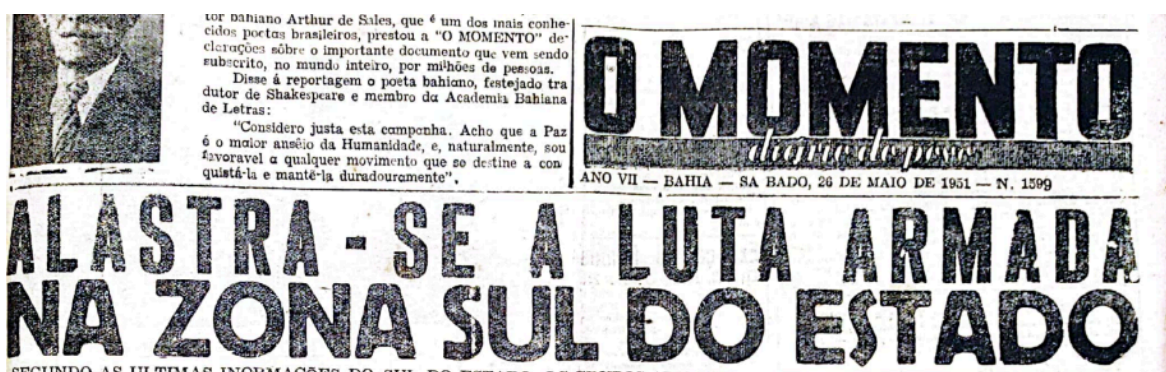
tor baiano Arthur de Sales, que é um dos mais conhecidos poetas brasileiros, prestou a "O MOMENTO" declerações sôbre o importante documento que vem sendo subscrito, no mundo inteiro, por milhões de pessoas.

Disse à reportagem o poeta bahiano, festejado tradutor de Shakespeare e membro da Academia Bahiana de Letras:

"Considero justa esta campanha. Acho que a Paz é o maior anseio da Humanidade, e, naturalmente, sou favoravel a qualquer movimento que se destine a conquistá-la e mantê-la duradouramente".

O MOMENTO

diario do povo

ANO VII — BAHIA — SABADO, 26 DE MAIO DE 1951 — N. 1599

ALASTRA-SE A LUTA ARMADA NA ZONA SUL DO ESTADO

SEGUNDO AS ULTIMAS INFORMAÇÕES DO SUL DO ESTADO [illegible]